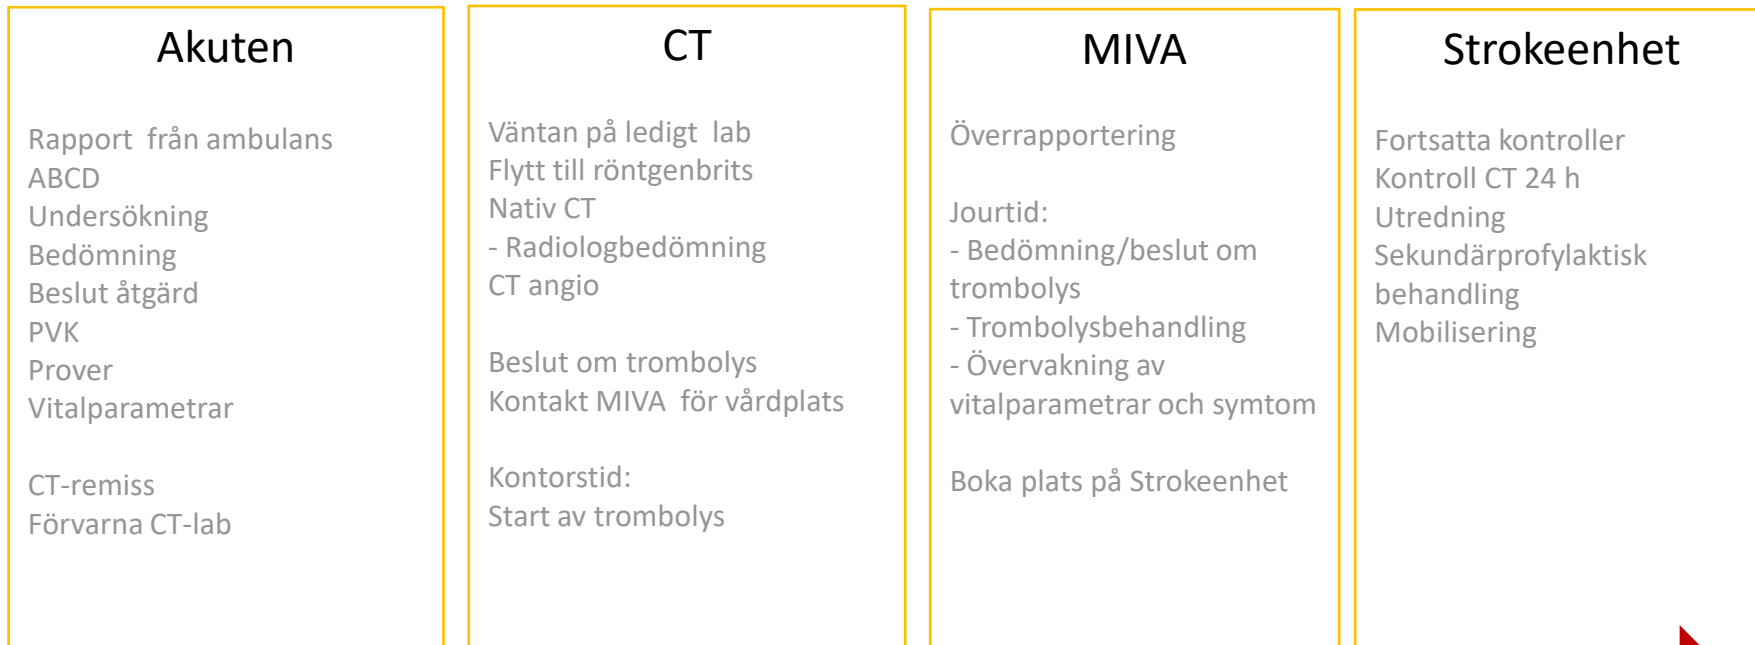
Akuten

Rapport från ambulans
ABCD
Undersökning
Bedömning
Beslut åtgärd
PVK
Prover
Vitalparametrar

CT-remiss
Förvarna CT-lab

CT

Väntan på ledigt lab
Flytt till röntgenbrits
Nativ CT
- Radiologbedömning
CT angio

Beslut om trombolys
Kontakt MIVA för vårdplats

Kontorstid:
Start av trombolys

MIVA

Överrapportering

Jourtid:
- Bedömning/beslut om trombolys
- Trombolysbehandling
- Övervakning av vitalparametrar och symtom

Boka plats på Strokeenhet

Strokeenhet

Fortsatta kontroller
Kontroll CT 24 h
Utredning
Sekundärprofylaktisk behandling
Mobilisering